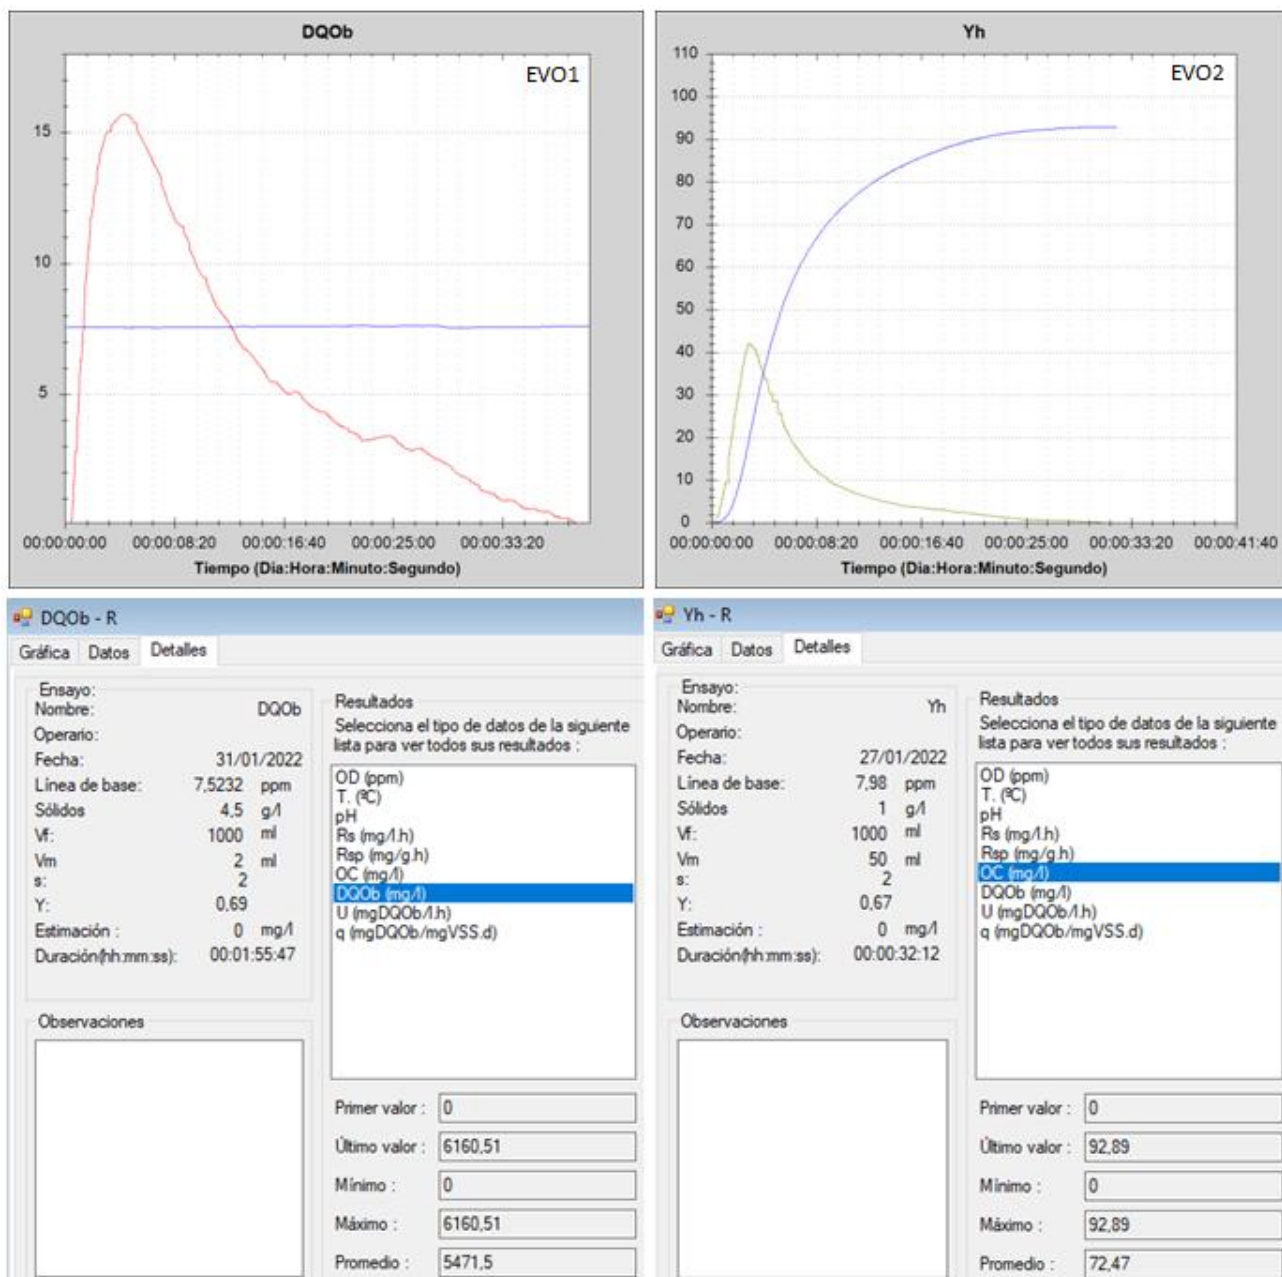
DQOb

EVO1

15
10
5

00:00:00:00 00:00:08:20 00:00:16:40 00:00:25:00 00:00:33:20
Tiempo (Dia:Hora:Minuto:Segundo)

Yh

EVO2

110
100
90
80
70
60
50
40
30
20
10
0

00:00:00:00 00:00:08:20 00:00:16:40 00:00:25:00 00:00:33:20 00:00:41:40
Tiempo (Dia:Hora:Minuto:Segundo)

DQOb - R

Gráfica Datos Detalles

Ensayo:
Nombre: DQOb
Operario:
Fecha: 31/01/2022
Línea de base: 7,5232 ppm
Sólidos 4,5 g/l
Vf: 1000 ml
Vm 2 ml
s: 2
Y: 0,69
Estimación : 0 mg/l
Duración(hh:mm:ss): 00:01:55:47

Observaciones

Resultados
Selecciona el tipo de datos de la siguiente lista para ver todos sus resultados :

OD (ppm)
T. (ºC)
pH
Rs (mg/l.h)
Rsp (mg/g.h)
OC (mg/l)
DQOb (mg/l)
U (mgDQOb/l.h)
q (mgDQOb/mgVSS.d)

Primer valor : 0
Último valor : 6160,51
Mínimo : 0
Máximo : 6160,51
Promedio : 5471,5

Yh - R

Gráfica Datos Detalles

Ensayo:
Nombre: Yh
Operario:
Fecha: 27/01/2022
Línea de base: 7,98 ppm
Sólidos 1 g/l
Vf: 1000 ml
Vm 50 ml
s: 2
Y: 0,67
Estimación : 0 mg/l
Duración(hh:mm:ss): 00:00:32:12

Observaciones

Resultados
Selecciona el tipo de datos de la siguiente lista para ver todos sus resultados :

OD (ppm)
T. (ºC)
pH
Rs (mg/l.h)
Rsp (mg/g.h)
OC (mg/l)
DQOb (mg/l)
U (mgDQOb/l.h)
q (mgDQOb/mgVSS.d)

Primer valor : 0
Último valor : 92,89
Mínimo : 0
Máximo : 92,89
Promedio : 72,47